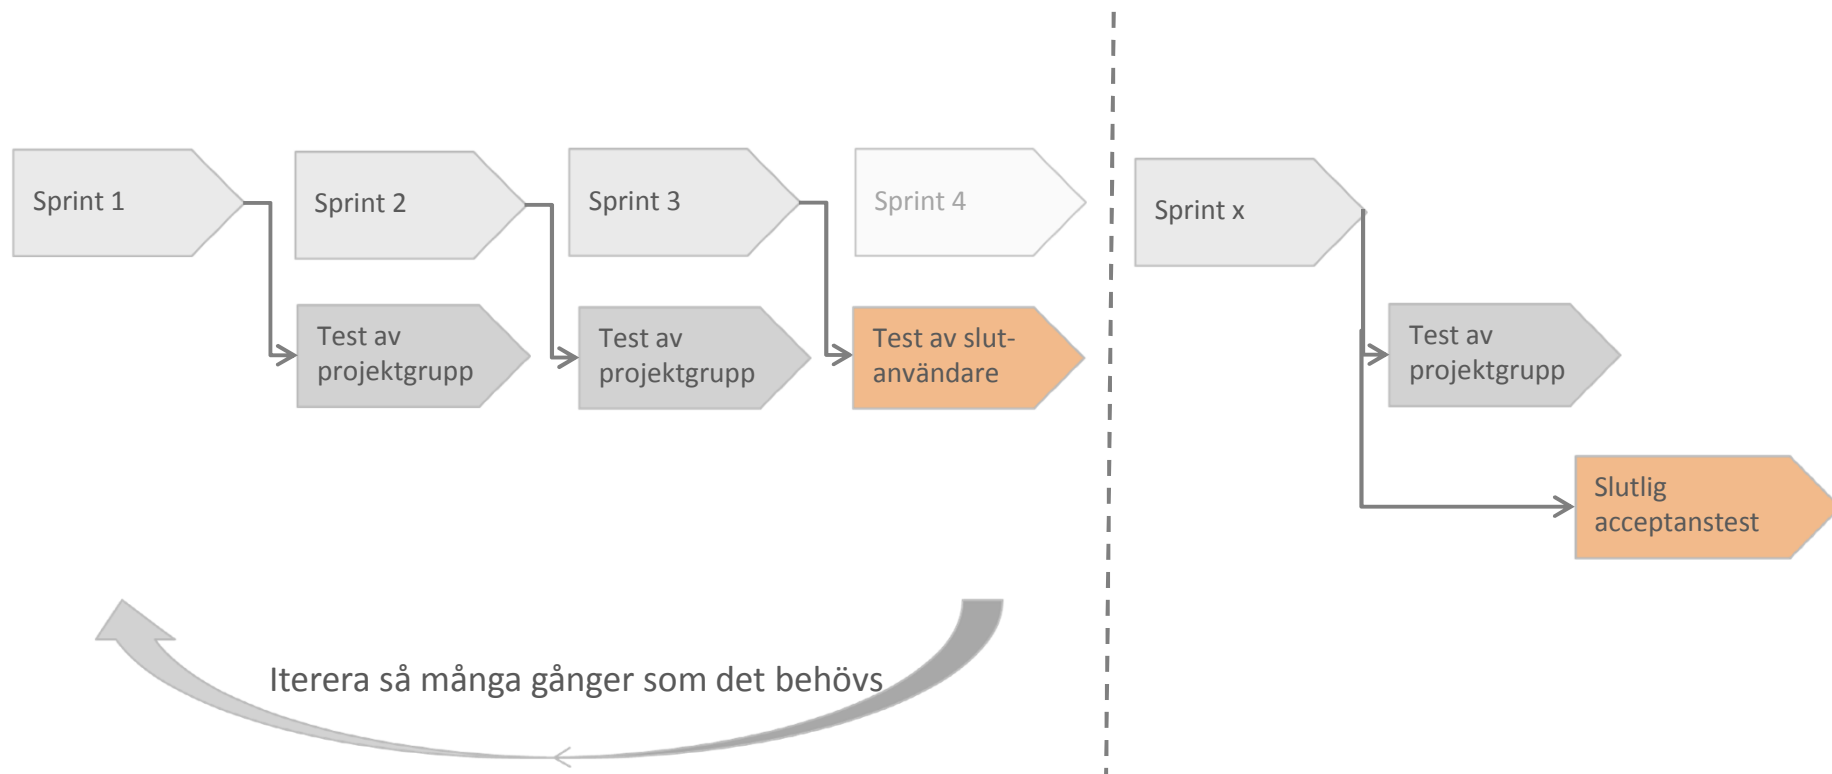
Sprint 1

Sprint 2

Sprint 3

Sprint 4

Sprint x

Test av projektgrupp

Test av projektgrupp

Test av slutanvändare

Test av projektgrupp

Slutlig acceptanstest

Iterera så många gånger som det behövs